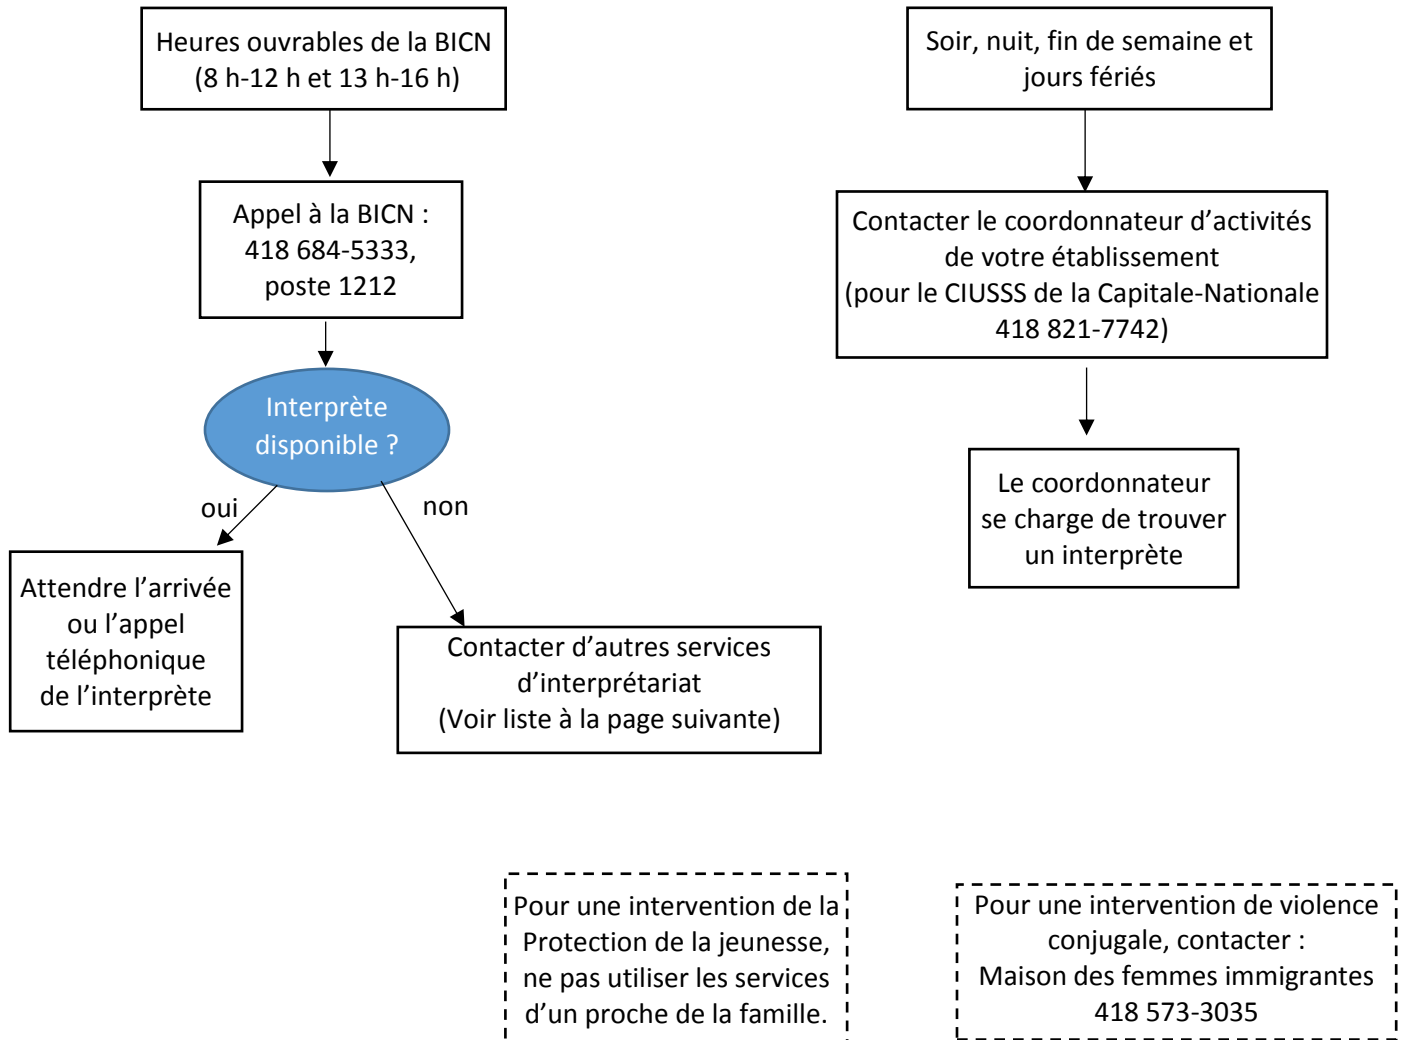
Heures ouvrables de la BICN
(8 h-12 h et 13 h-16 h)

Appel à la BICN :
418 684-5333,
poste 1212

Interprète disponible ?

oui

Attendre l'arrivée ou l'appel téléphonique de l'interprète

non

Contacter d'autres services d'interprétariat
(Voir liste à la page suivante)

Soir, nuit, fin de semaine et jours fériés

Contacter le coordonnateur d'activités de votre établissement
(pour le CIUSSS de la Capitale-Nationale
418 821-7742)

Le coordonnateur se charge de trouver un interprète

Pour une intervention de la Protection de la jeunesse, ne pas utiliser les services d'un proche de la famille.

Pour une intervention de violence conjugale, contacter :
Maison des femmes immigrantes
418 573-3035